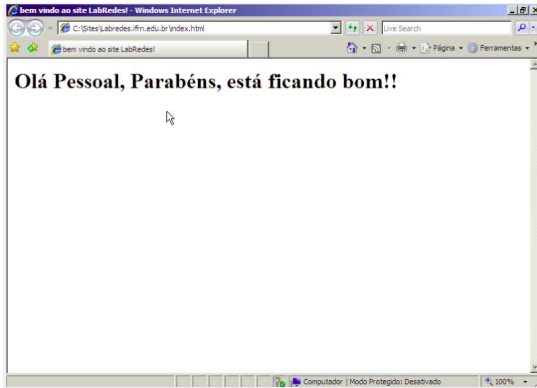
bem vindo ao site LabRedes! - Windows Internet Explorer

C:\Sites\Labredes.ifrn.edu.br\index.html

Live Search

bem vindo ao site LabRedes!

Página ▾ Ferramentas ▾

Olá Pessoal, Parabéns, está ficando bom!!

Computador | Modo Protegido: Desativado

100%